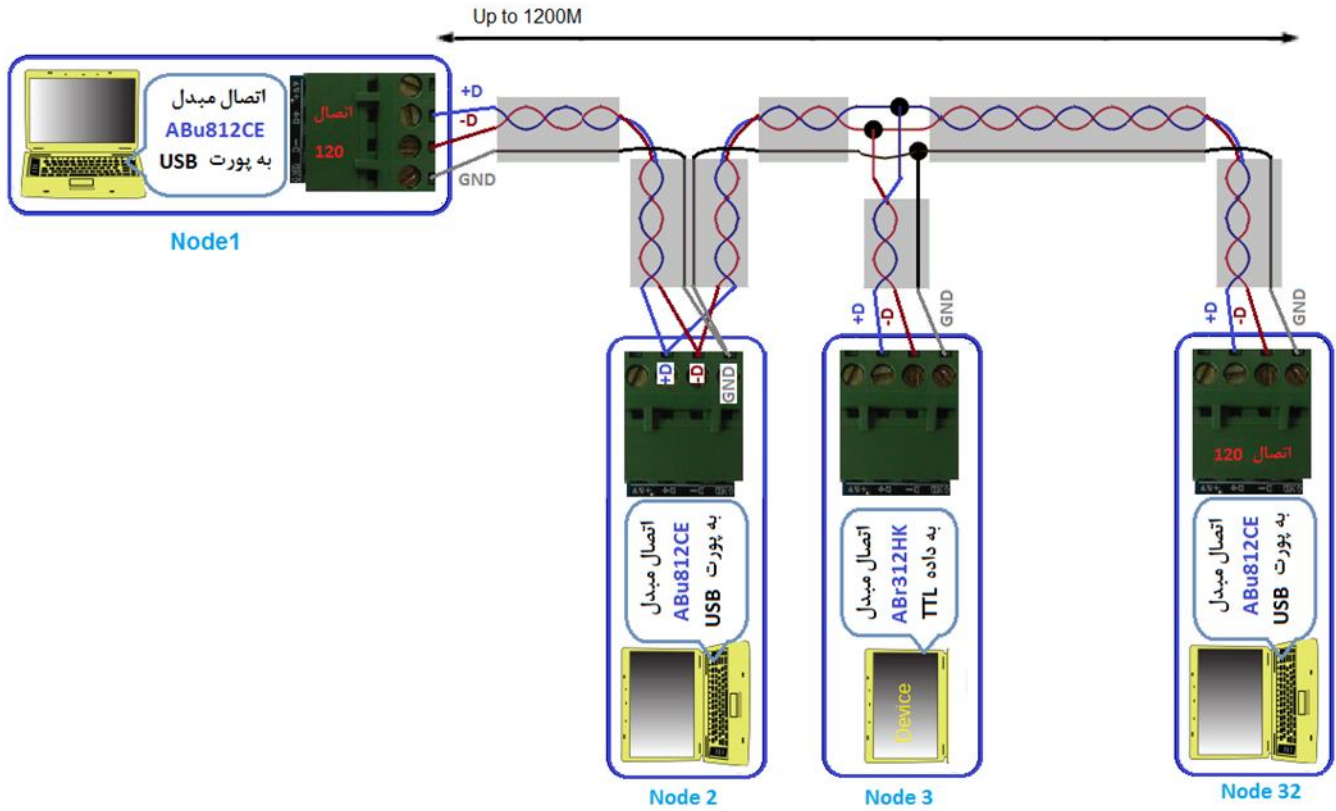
Up to 1200M

اتصال مبدل
ABu812CE
به پورت USB

اتصال
120

+D
-D
GND

Node1

+D
-D
GND

اتصال مبدل
ABu812CE
به پورت USB

Node 2

+D
-D
GND

اتصال مبدل
ABr312HK
به داده TTL

Device

Node 3

+D
-D
GND

اتصال 120

اتصال مبدل
ABu812CE
به پورت USB

Node 32